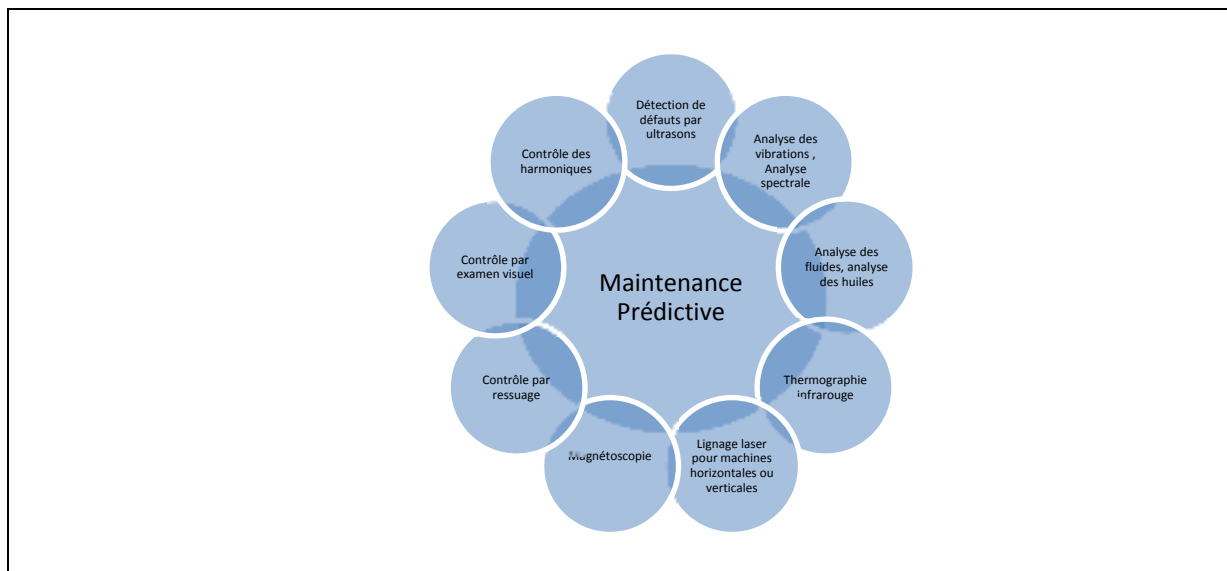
Maintenance Prédictive

Détection de défauts par ultrasons

Analyse des vibrations , Analyse spectrale

Analyse des fluides, analyse des huiles

Thermographie infrarouge

Lignage laser pour machines horizontales ou verticales

Magnétoscopie

Contrôle par ressuage

Contrôle par examen visuel

Contrôle des harmoniques